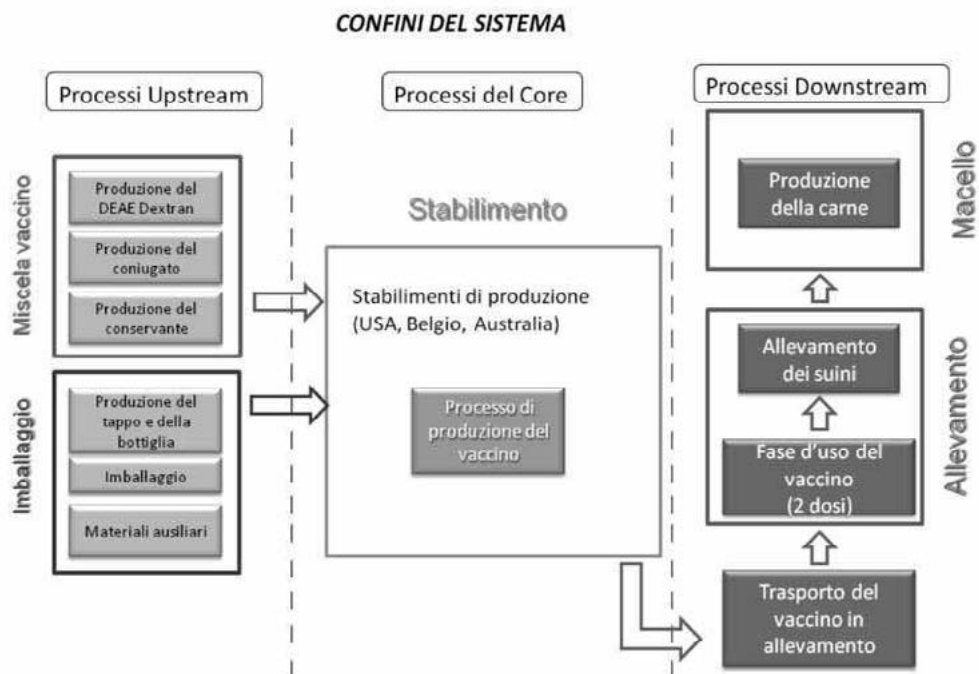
CONFINI DEL SISTEMA

Processi Upstream

Processi del Core

Processi Downstream

Miscela vaccino

Produzione del DEAE Dextran

Produzione del coniugato

Produzione del conservante

Imballaggio

Produzione del tappo e della bottiglia

Imballaggio

Materiali ausiliari

Stabilimento

Stabilimenti di produzione (USA, Belgio, Australia)

Processo di produzione del vaccino

Macello

Produzione della carne

Allevamento

Allevamento dei suini

Fase d'uso del vaccino (2 dosi)

Trasporto del vaccino in allevamento